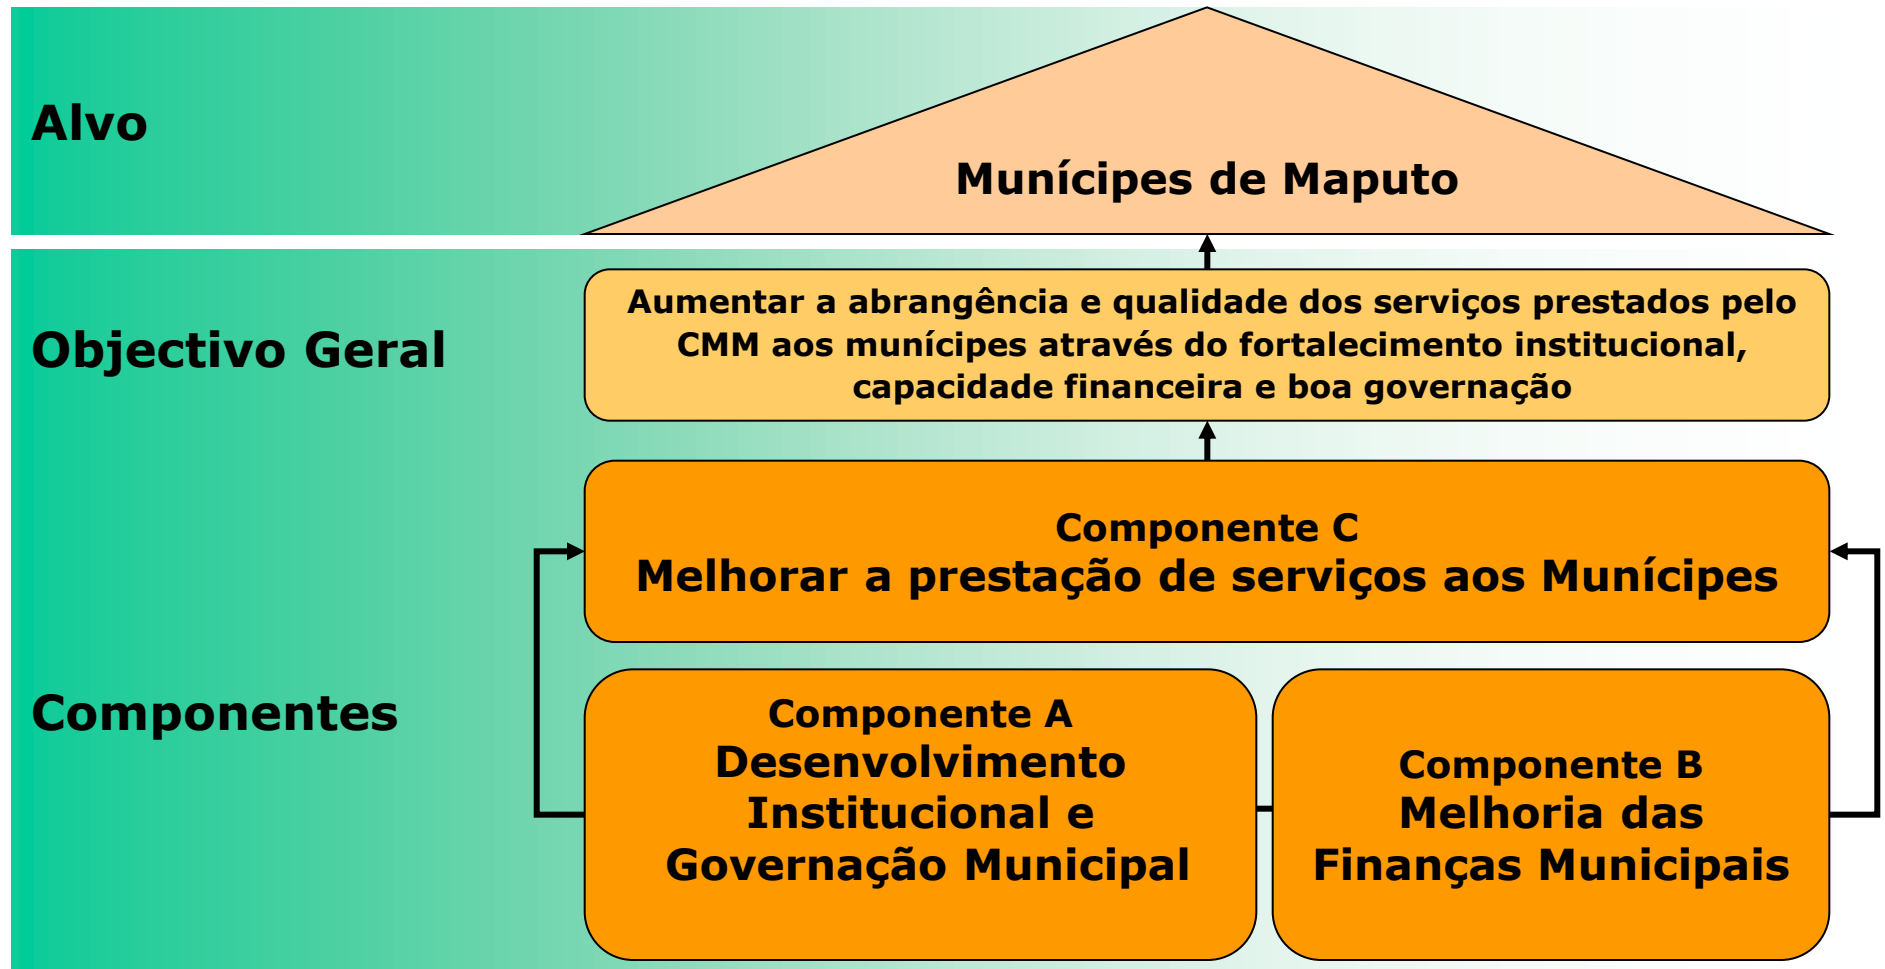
Alvo

Munícipes de Maputo

Objectivo Geral

Aumentar a abrangência e qualidade dos serviços prestados pelo CMM aos munícipes através do fortalecimento institucional, capacidade financeira e boa governação

Componente C
Melhorar a prestação de serviços aos Munícipes

Componentes

Componente A
Desenvolvimento Institucional e Governação Municipal

Componente B
Melhoria das Finanças Municipais